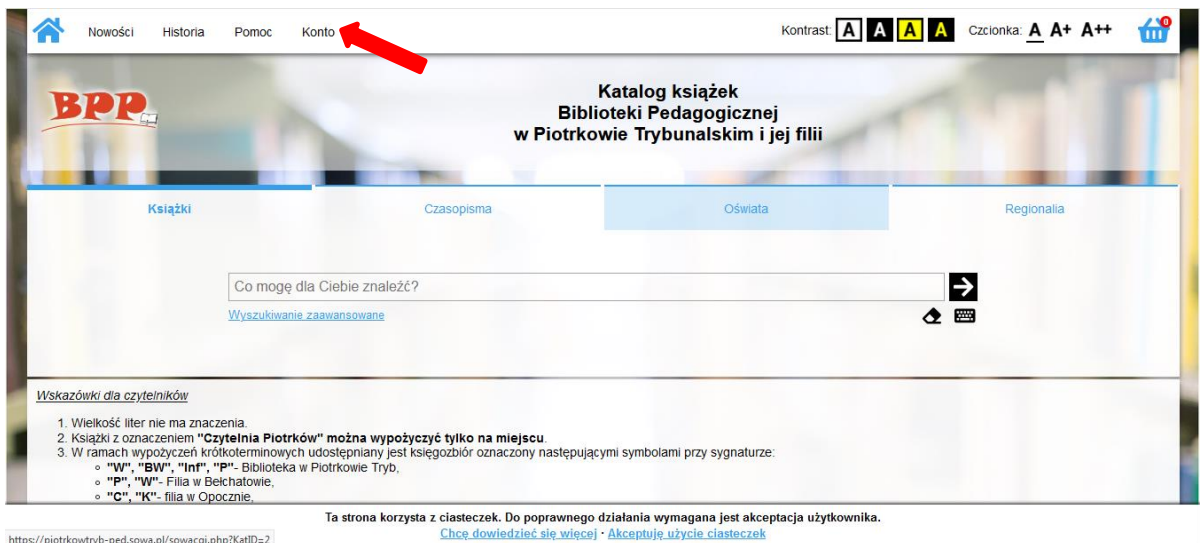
Nowości Historia Pomoc Konto

Kontrast: A A A A Czcionka: A A+ A++

0

BPP

Katalog książek
Biblioteki Pedagogicznej
w Piotrkowie Trybunalskim i jej filii

Książki | Czasopisma | Oświata | Regionalia

Co mogę dla Ciebie znaleźć?

Wyszukiwanie zaawansowane

Wskazówki dla czytelników

1. Wielkość liter nie ma znaczenia.
2. Książki z oznaczeniem **"Czytelnia Piotrków" można wypożyczyć tylko na miejscu**.
3. W ramach wypożyczeń krótkoterminowych udostępniany jest księgozbiór oznaczony następującymi symbolami przy sygnaturze:
   - **"W", "BW", "Inf", "P"**- Biblioteka w Piotrkowie Tryb,
   - **"P", "W"**- Filia w Bełchatowie,
   - **"C", "K"**- filia w Opocznie,

Ta strona korzysta z ciasteczek. Do poprawnego działania wymagana jest akceptacja użytkownika.
Chcę dowiedzieć się więcej · Akceptuję użycie ciasteczek

https://piotrkowtryb-ped.sowa.pl/sowacgi.php?KatID=2